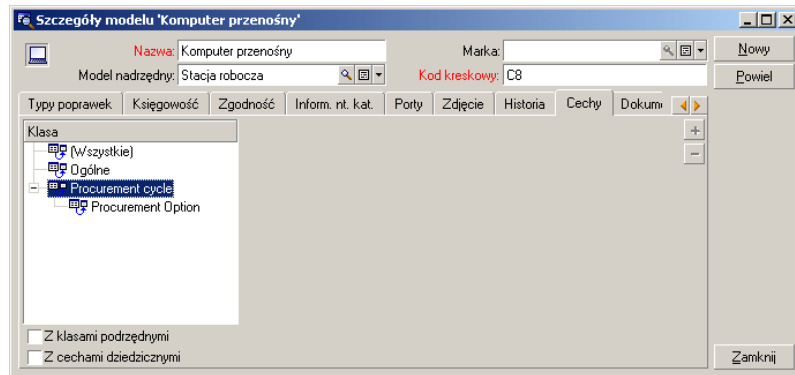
Szczegóły modelu 'Komputer przenośny'

Nazwa: Komputer przenośny
Marka:
Nowy
Model nadrzędny: Stacja robocza
Kod kreskowy: C8
Powiel

Typy poprawek | Księgowość | Zgodność | Inform. nt. kat. | Porty | Zdjęcie | Historia | Cechy | Dokum

Klasa
(Wszystkie)
Ogólne
Procurement cycle
Procurement Option

+
−

Z klasami podrzędnymi
Z cechami dziedzicznymi

Zamknij